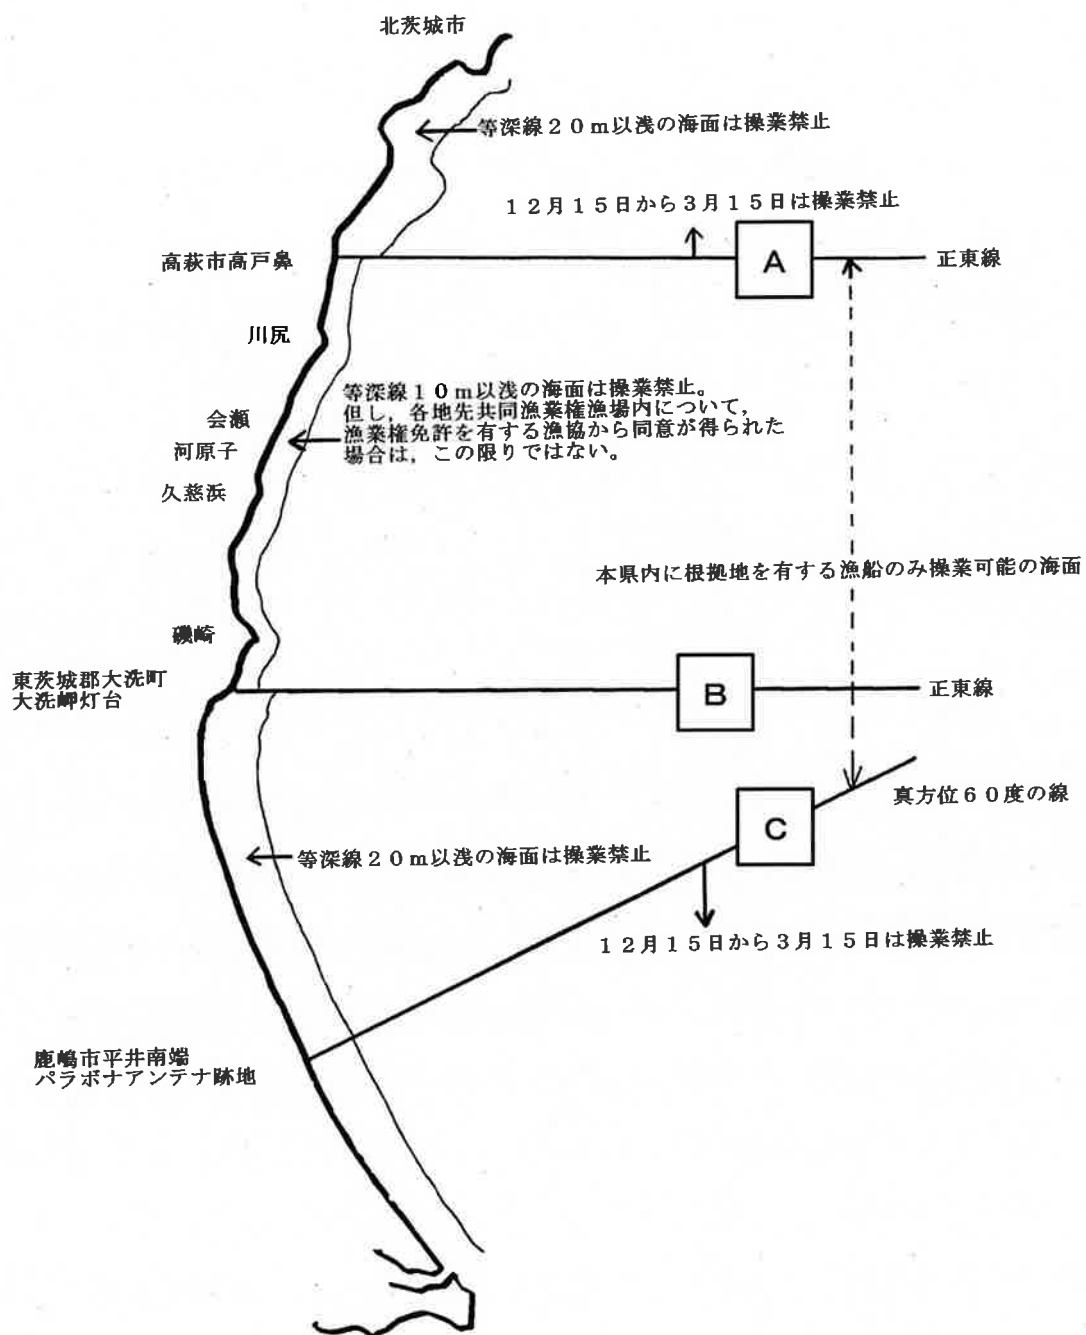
北茨城市

等深線２０m以浅の海面は操業禁止

１２月１５日から３月１５日は操業禁止

高萩市高戸鼻

A

正東線

川尻

等深線１０m以浅の海面は操業禁止。
但し，各地先共同漁業権漁場内について，
漁業権免許を有する漁協から同意が得られた
場合は，この限りではない。

会瀬

河原子

久慈浜

本県内に根拠地を有する漁船のみ操業可能の海面

磯崎

東茨城郡大洗町
大洗岬灯台

B

正東線

真方位６０度の線

C

等深線２０m以浅の海面は操業禁止

１２月１５日から３月１５日は操業禁止

鹿嶋市平井南端
パラボナアンテナ跡地